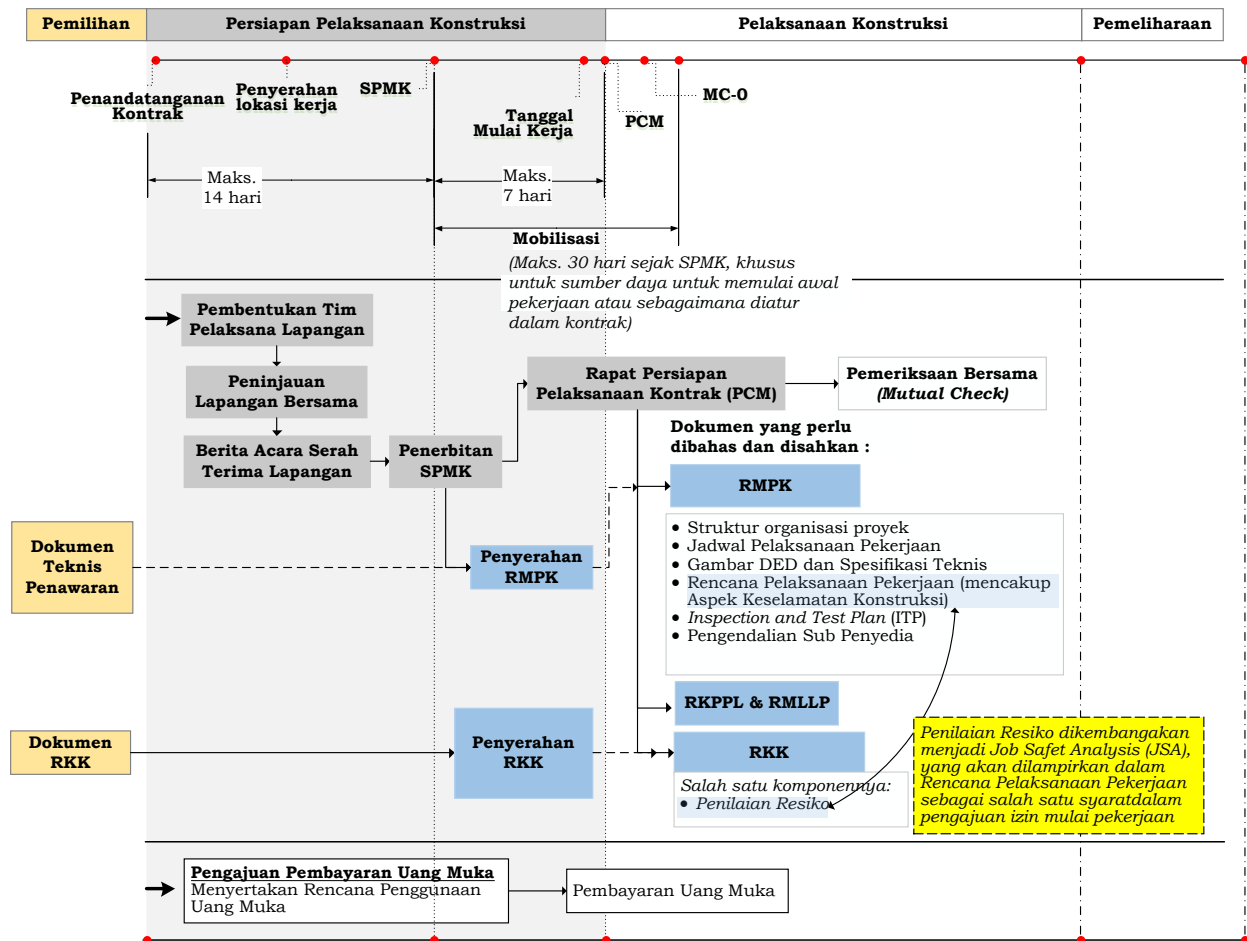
Pemilihan

Persiapan Pelaksanaan Konstruksi

Pelaksanaan Konstruksi

Pemeliharaan

Penandatanganan Kontrak

Penyerahan lokasi kerja

SPMK

Tanggal Mulai Kerja

PCM

MC-0

Maks. 14 hari

Maks. 7 hari

Mobilisasi

(Maks. 30 hari sejak SPMK, khusus untuk sumber daya untuk memulai awal pekerjaan atau sebagaimana diatur dalam kontrak)

Pembentukan Tim Pelaksana Lapangan

Peninjauan Lapangan Bersama

Berita Acara Serah Terima Lapangan

Penerbitan SPMK

Rapat Persiapan Pelaksanaan Kontrak (PCM)

Pemeriksaan Bersama *(Mutual Check)*

Dokumen yang perlu dibahas dan disahkan :

RMPK

Dokumen Teknis Penawaran

Penyerahan RMPK

- Struktur organisasi proyek
- Jadwal Pelaksanaan Pekerjaan
- Gambar DED dan Spesifikasi Teknis
- Rencana Pelaksanaan Pekerjaan (mencakup Aspek Keselamatan Konstruksi)
- *Inspection and Test Plan* (ITP)
- Pengendalian Sub Penyedia

RKPPL & RMLLP

Dokumen RKK

Penyerahan RKK

RKK

Salah satu komponennya:
- Penilaian Resiko

Penilaian Resiko dikembangakan menjadi Job Safet Analysis (JSA), yang akan dilampirkan dalam Rencana Pelaksanaan Pekerjaan sebagai salah satu syaratdalam pengajuan izin mulai pekerjaan

Pengajuan Pembayaran Uang Muka
Menyertakan Rencana Penggunaan Uang Muka

Pembayaran Uang Muka